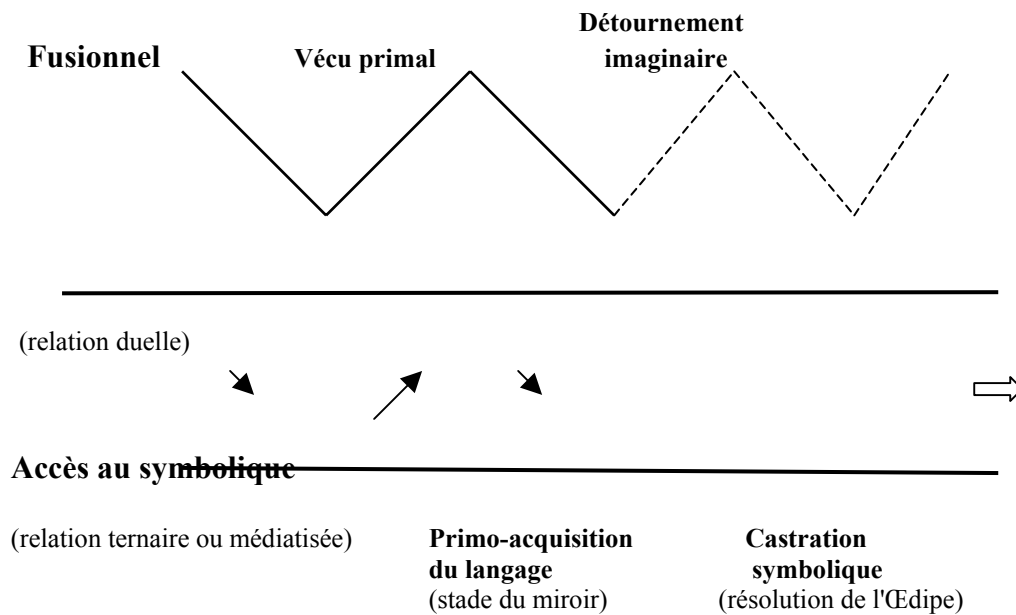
Fusionnel

Vécu primal

Détournement imaginaire

(relation duelle)

Accès au symbolique

(relation ternaire ou médiatisée)

Primo-acquisition du langage
(stade du miroir)

Castration symbolique
(résolution de l'Œdipe)